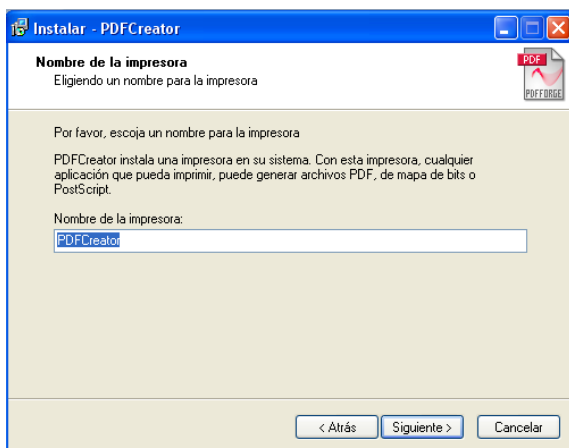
Instalar - PDFCreator

Nombre de la impresora
Eligiendo un nombre para la impresora

PDF
PDFFORGE

Por favor, escoja un nombre para la impresora

PDFCreator instala una impresora en su sistema. Con esta impresora, cualquier aplicación que pueda imprimir, puede generar archivos PDF, de mapa de bits o PostScript.

Nombre de la impresora:
PDFCreator

< Atrás | Siguiente > | Cancelar